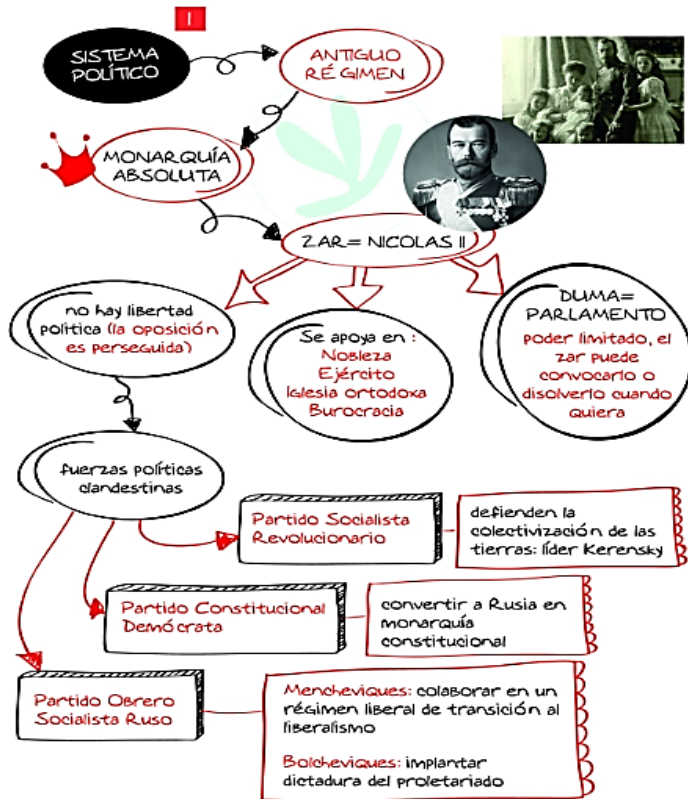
I

SISTEMA POLÍTICO

ANTIGUO RÉGIMEN

MONARQUÍA ABSOLUTA

ZAR= NICOLAS II

no hay libertad política (la oposición es perseguida)

Se apoya en :
Nobleza
Ejército
Iglesia ortodoxa
Burocracia

DUMA= PARLAMENTO
poder limitado, el zar puede convocarlo o disolverlo cuando quiera

fuerzas políticas clandestinas

Partido Socialista Revolucionario

defienden la colectivización de las tierras: líder Kerensky

Partido Constitucional Demócrata

convertir a Rusia en monarquía constitucional

Partido Obrero Socialista Ruso

Mencheviques: colaborar en un régimen liberal de transición al liberalismo

Bolcheviques: implantar dictadura del proletariado